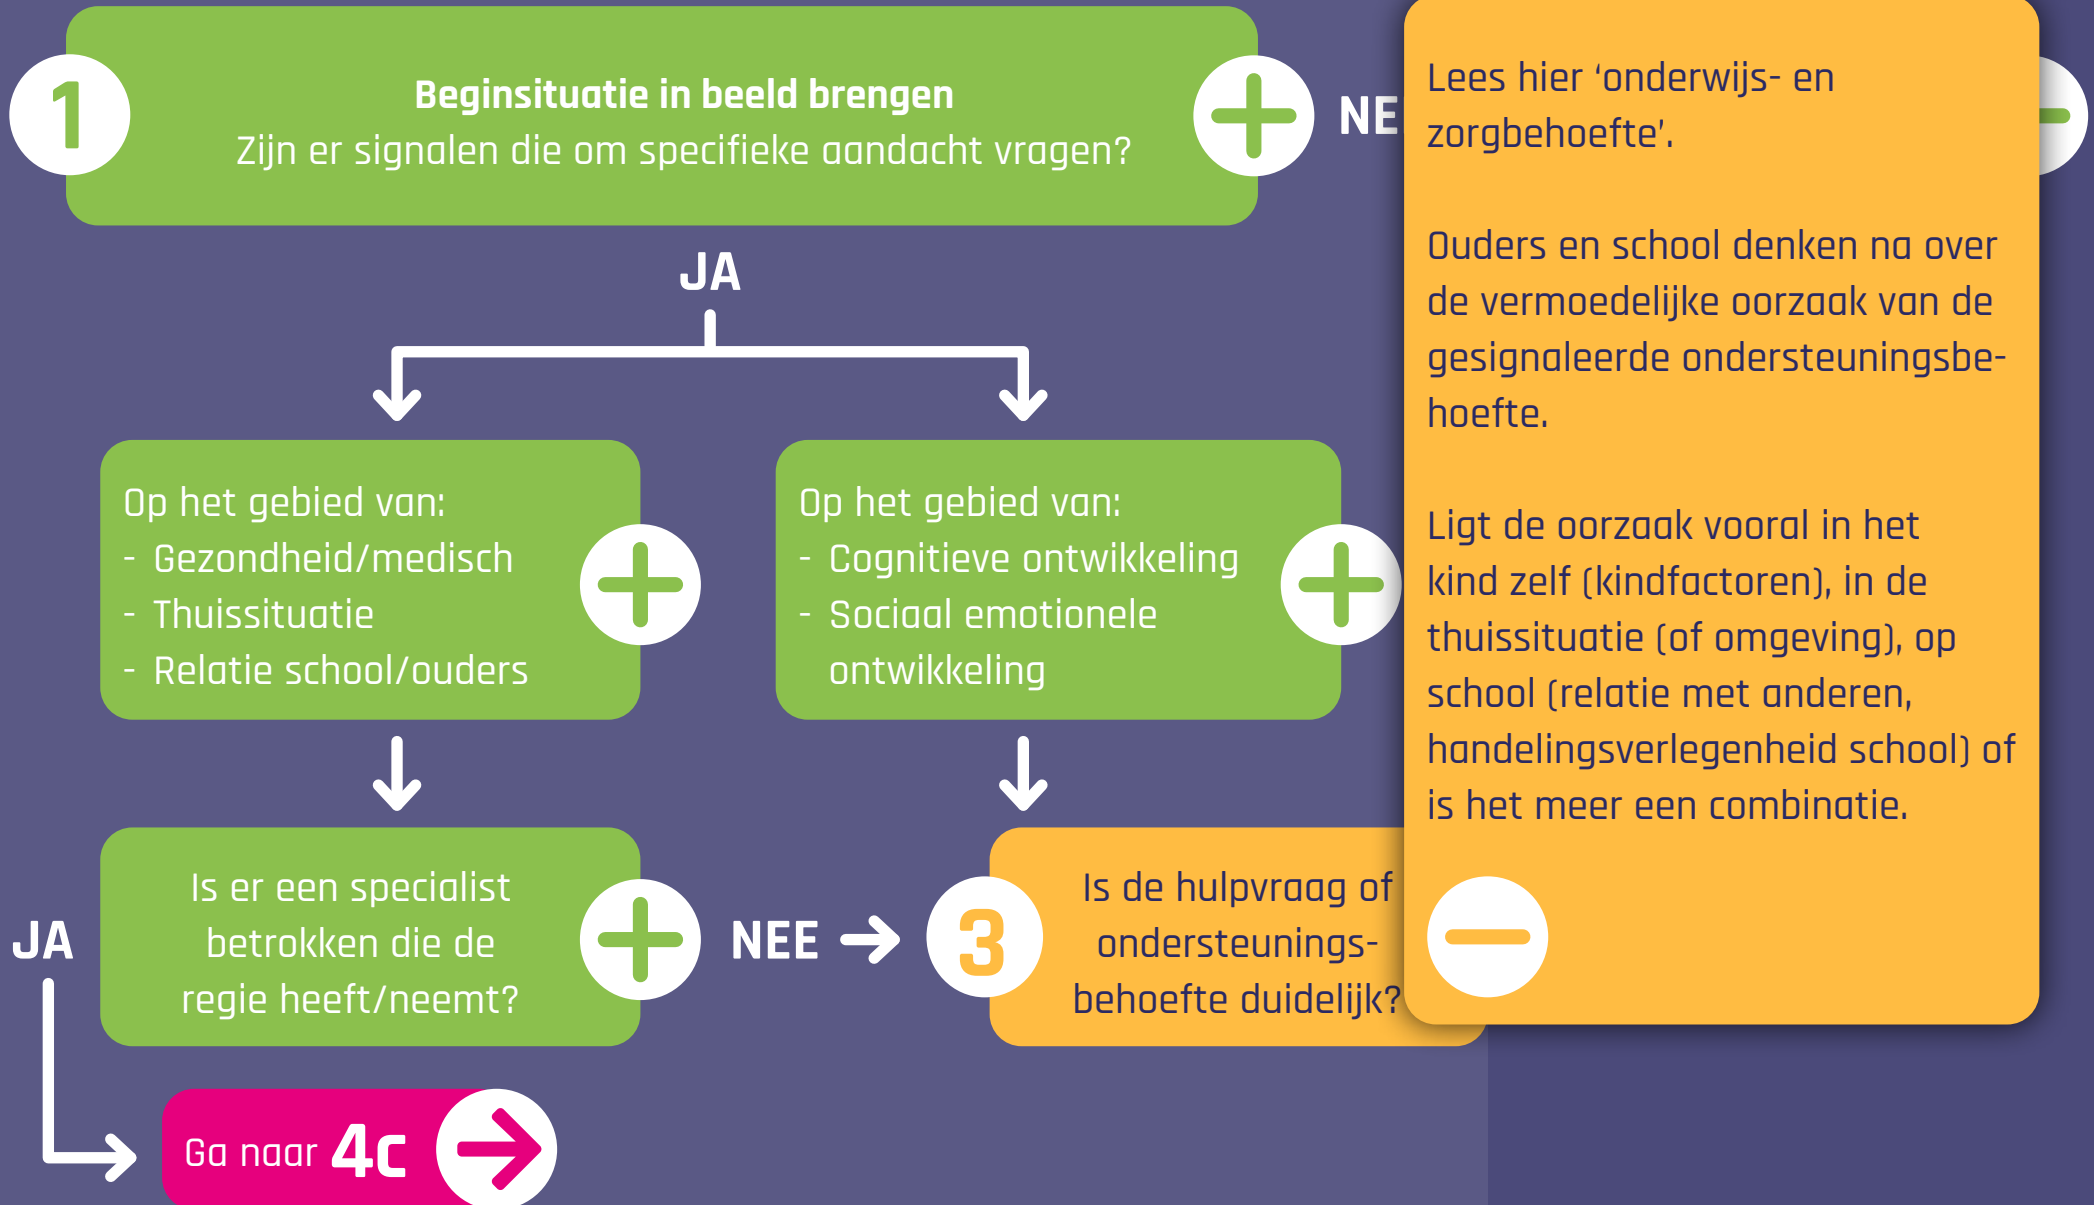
1

**Beginsituatie in beeld brengen**
Zijn er signalen die om specifieke aandacht vragen?

NE

JA

Op het gebied van:
- Gezondheid/medisch
- Thuissituatie
- Relatie school/ouders

Op het gebied van:
- Cognitieve ontwikkeling
- Sociaal emotionele ontwikkeling

JA

Is er een specialist betrokken die de regie heeft/neemt?

NEE

3

Is de hulpvraag of ondersteunings-behoefte duidelijk?

Ga naar 4c

Lees hier 'onderwijs- en zorgbehoefte'.

Ouders en school denken na over de vermoedelijke oorzaak van de gesignaleerde ondersteuningsbehoefte.

Ligt de oorzaak vooral in het kind zelf (kindfactoren), in de thuissituatie (of omgeving), op school (relatie met anderen, handelingsverlegenheid school) of is het meer een combinatie.